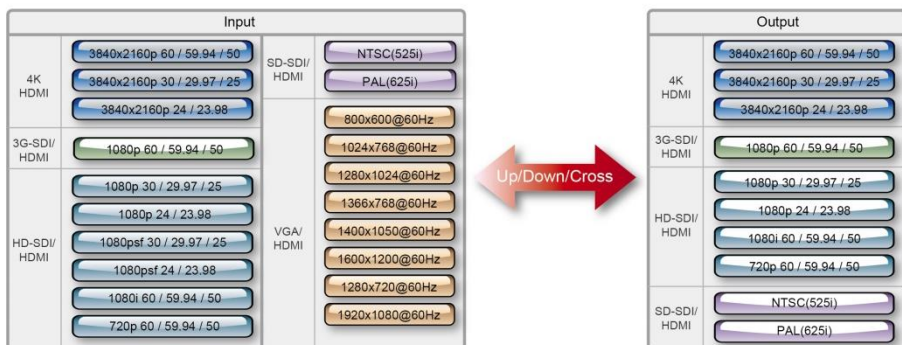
Input

4K HDMI
3840x2160p 60 / 59.94 / 50
3840x2160p 30 / 29.97 / 25
3840x2160p 24 / 23.98

3G-SDI/ HDMI
1080p 60 / 59.94 / 50

HD-SDI/ HDMI
1080p 30 / 29.97 / 25
1080p 24 / 23.98
1080psf 30 / 29.97 / 25
1080psf 24 / 23.98
1080i 60 / 59.94 / 50
720p 60 / 59.94 / 50

SD-SDI/ HDMI
NTSC(525i)
PAL(625i)

VGA/ HDMI
800x600@60Hz
1024x768@60Hz
1280x1024@60Hz
1366x768@60Hz
1400x1050@60Hz
1600x1200@60Hz
1280x720@60Hz
1920x1080@60Hz

Up/Down/Cross

Output

4K HDMI
3840x2160p 60 / 59.94 / 50
3840x2160p 30 / 29.97 / 25
3840x2160p 24 / 23.98

3G-SDI/ HDMI
1080p 60 / 59.94 / 50

HD-SDI/ HDMI
1080p 30 / 29.97 / 25
1080p 24 / 23.98
1080i 60 / 59.94 / 50
720p 60 / 59.94 / 50

SD-SDI/ HDMI
NTSC(525i)
PAL(625i)